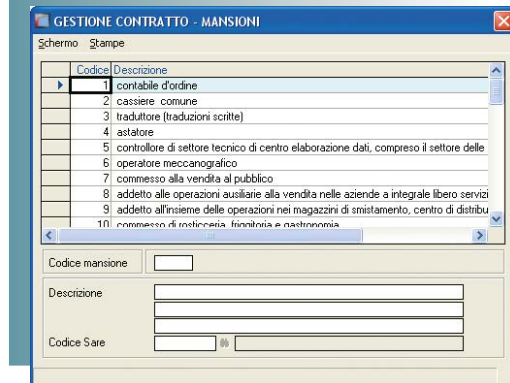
GESTIONE CONTRATTO - MANSIONI

Schermo Stampe

| Codice | Descrizione |
|---|---|
| 1 | contabile d'ordine |
| 2 | cassiere comune |
| 3 | traduttore (traduzioni scritte) |
| 4 | astatore |
| 5 | controllore di settore tecnico di centro elaborazione dati, compreso il settore delle |
| 6 | operatore meccanografico |
| 7 | commesso alla vendita al pubblico |
| 8 | addetto alle operazioni ausiliarie alla vendita nelle aziende a integrale libero servizi |
| 9 | addetto all'insieme delle operazioni nei magazzini di smistamento, centro di distribu |
| 10 | commesso di rosticceria, friggitoria e gastronomia |

Codice mansione

Descrizione

Codice Sare